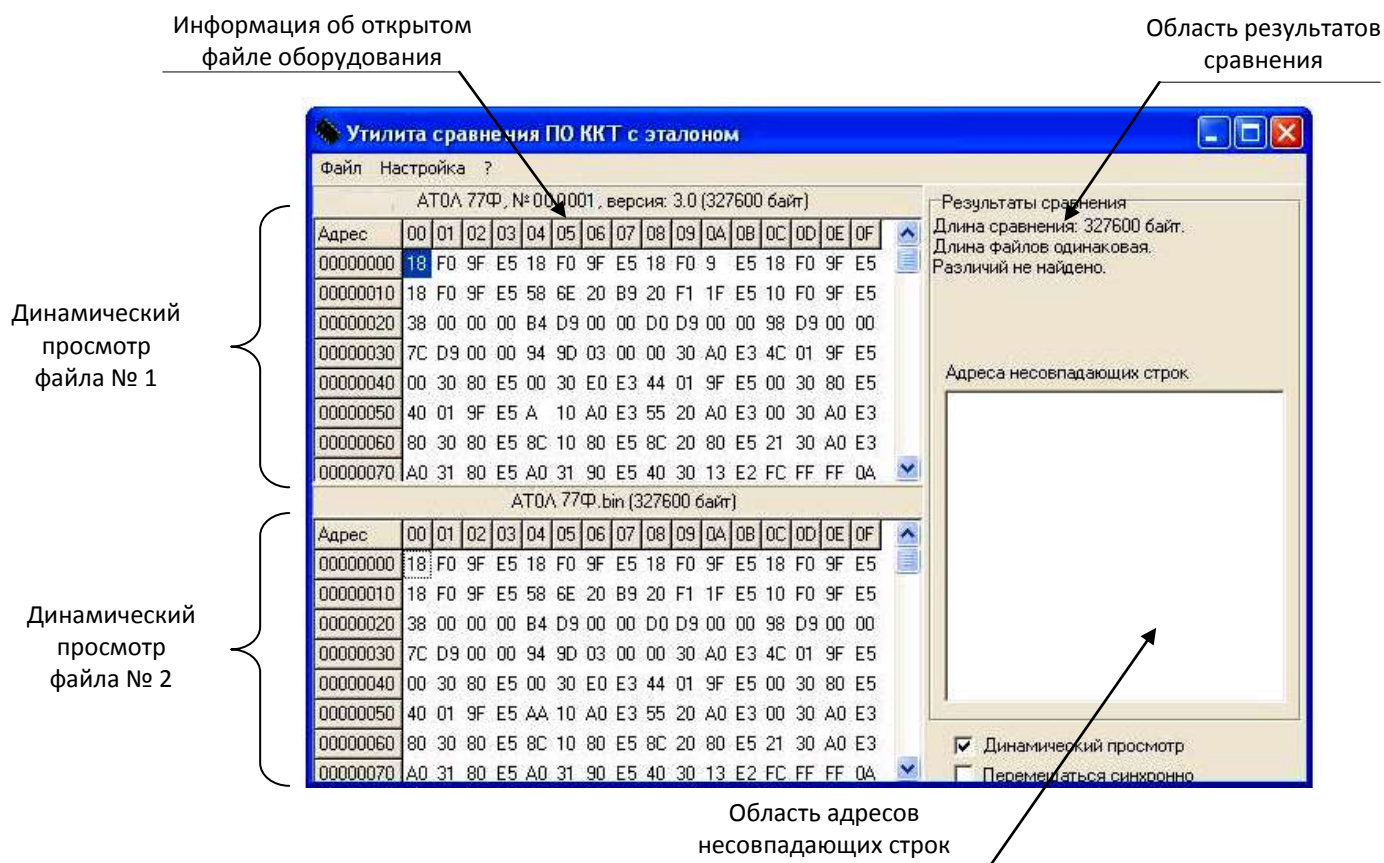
Информация об открытом файле оборудования

Область результатов сравнения

Утилита сравнения ПО ККТ с эталоном

Файл Настройка ?

АТОЛ 77Ф, № 000001, версия: 3.0 (327600 байт)

| Адрес | 00 | 01 | 02 | 03 | 04 | 05 | 06 | 07 | 08 | 09 | 0A | 0B | 0C | 0D | 0E | 0F |
|---|---|---|---|---|---|---|---|---|---|---|---|---|---|---|---|---|
| 00000000 | 18 | F0 | 9F | E5 | 18 | F0 | 9F | E5 | 18 | F0 | 9 | E5 | 18 | F0 | 9F | E5 |
| 00000010 | 18 | F0 | 9F | E5 | 58 | 6E | 20 | B9 | 20 | F1 | 1F | E5 | 10 | F0 | 9F | E5 |
| 00000020 | 38 | 00 | 00 | 00 | B4 | D9 | 00 | 00 | D0 | D9 | 00 | 00 | 98 | D9 | 00 | 00 |
| 00000030 | 7C | D9 | 00 | 00 | 94 | 9D | 03 | 00 | 00 | 30 | A0 | E3 | 4C | 01 | 9F | E5 |
| 00000040 | 00 | 30 | 80 | E5 | 00 | 30 | E0 | E3 | 44 | 01 | 9F | E5 | 00 | 30 | 80 | E5 |
| 00000050 | 40 | 01 | 9F | E5 | A | 10 | A0 | E3 | 55 | 20 | A0 | E3 | 00 | 30 | A0 | E3 |
| 00000060 | 80 | 30 | 80 | E5 | 8C | 10 | 80 | E5 | 8C | 20 | 80 | E5 | 21 | 30 | A0 | E3 |
| 00000070 | A0 | 31 | 80 | E5 | A0 | 31 | 90 | E5 | 40 | 30 | 13 | E2 | FC | FF | FF | 0A |

АТОЛ 77Ф.bin (327600 байт)

| Адрес | 00 | 01 | 02 | 03 | 04 | 05 | 06 | 07 | 08 | 09 | 0A | 0B | 0C | 0D | 0E | 0F |
|---|---|---|---|---|---|---|---|---|---|---|---|---|---|---|---|---|
| 00000000 | 18 | F0 | 9F | E5 | 18 | F0 | 9F | E5 | 18 | F0 | 9F | E5 | 18 | F0 | 9F | E5 |
| 00000010 | 18 | F0 | 9F | E5 | 58 | 6E | 20 | B9 | 20 | F1 | 1F | E5 | 10 | F0 | 9F | E5 |
| 00000020 | 38 | 00 | 00 | 00 | B4 | D9 | 00 | 00 | D0 | D9 | 00 | 00 | 98 | D9 | 00 | 00 |
| 00000030 | 7C | D9 | 00 | 00 | 94 | 9D | 03 | 00 | 00 | 30 | A0 | E3 | 4C | 01 | 9F | E5 |
| 00000040 | 00 | 30 | 80 | E5 | 00 | 30 | E0 | E3 | 44 | 01 | 9F | E5 | 00 | 30 | 80 | E5 |
| 00000050 | 40 | 01 | 9F | E5 | AA | 10 | A0 | E3 | 55 | 20 | A0 | E3 | 00 | 30 | A0 | E3 |
| 00000060 | 80 | 30 | 80 | E5 | 8C | 10 | 80 | E5 | 8C | 20 | 80 | E5 | 21 | 30 | A0 | E3 |
| 00000070 | A0 | 31 | 80 | E5 | A0 | 31 | 90 | E5 | 40 | 30 | 13 | E2 | FC | FF | FF | 0A |

Результаты сравнения
Длина сравнения: 327600 байт.
Длина файлов одинаковая.
Различий не найдено.

Адреса несовпадающих строк

Динамический просмотр

Перемещаться синхронно

Динамический просмотр файла № 1

Динамический просмотр файла № 2

Область адресов несовпадающих строк